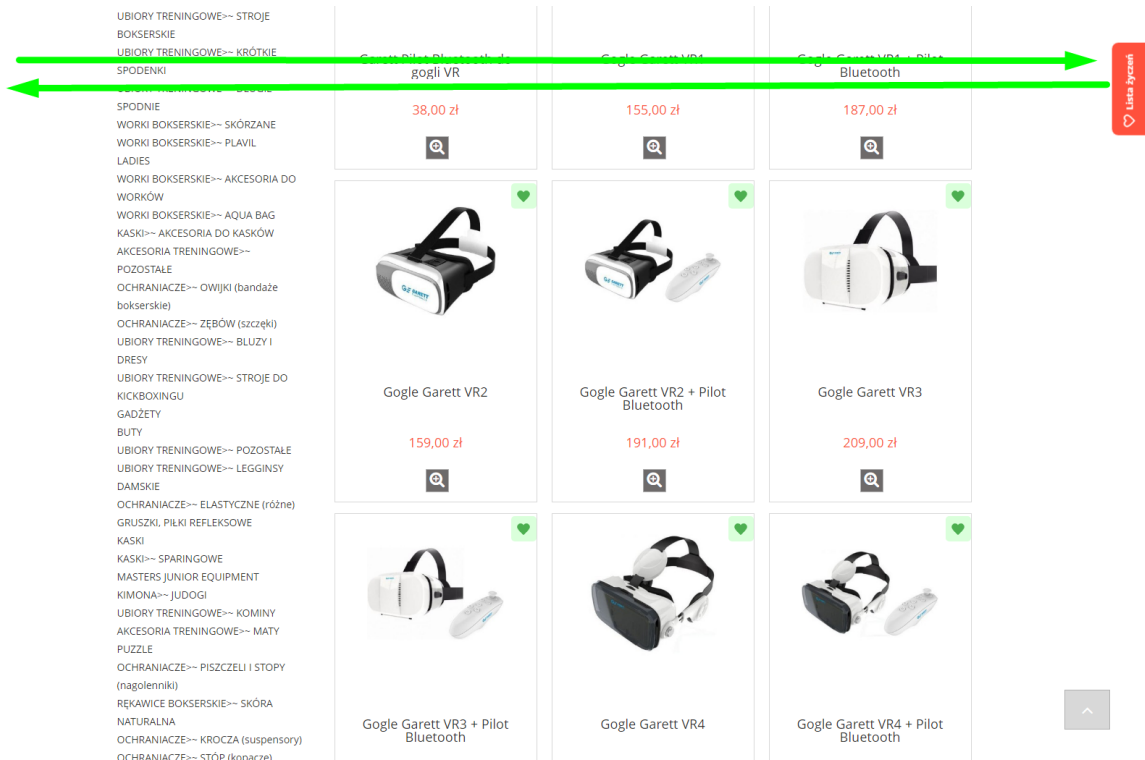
UBIORY TRENINGOWE>~ STROJE BOKSERSKIE
UBIORY TRENINGOWE>~ KRÓTKIE SPODENKI
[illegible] SPODNIE
WORKI BOKSERSKIE>~ SKÓRZANE
WORKI BOKSERSKIE>~ PLAVIL LADIES
WORKI BOKSERSKIE>~ AKCESORIA DO WORKÓW
WORKI BOKSERSKIE>~ AQUA BAG
KASKI>~ AKCESORIA DO KASKÓW
AKCESORIA TRENINGOWE>~ POZOSTAŁE
OCHRANIACZE>~ OWIJKI (bandaże bokserskie)
OCHRANIACZE>~ ZĘBÓW (szczęki)
UBIORY TRENINGOWE>~ BLUZY I DRESY
UBIORY TRENINGOWE>~ STROJE DO KICKBOXINGU
GADŻETY
BUTY
UBIORY TRENINGOWE>~ POZOSTAŁE
UBIORY TRENINGOWE>~ LEGGINSY DAMSKIE
OCHRANIACZE>~ ELASTYCZNE (różne)
GRUSZKI, PIŁKI REFLEKSOWE
KASKI
KASKI>~ SPARINGOWE
MASTERS JUNIOR EQUIPMENT
KIMONA>~ JUDOGI
UBIORY TRENINGOWE>~ KOMINY
AKCESORIA TRENINGOWE>~ MATY PUZZLE
OCHRANIACZE>~ PISZCZELI I STOPY (nagolenniki)
RĘKAWICE BOKSERSKIE>~ SKÓRA NATURALNA
OCHRANIACZE>~ KROCZA (suspensory)
OCHRANIACZE>~ STÓP (kopacze)

Garett Pilot Bluetooth do gogli VR
38,00 zł

Gogle Garett VR1
155,00 zł

Gogle Garett VR1 + Pilot Bluetooth
187,00 zł

Lista życzeń

Gogle Garett VR2
159,00 zł

Gogle Garett VR2 + Pilot Bluetooth
191,00 zł

Gogle Garett VR3
209,00 zł

Gogle Garett VR3 + Pilot Bluetooth

Gogle Garett VR4

Gogle Garett VR4 + Pilot Bluetooth